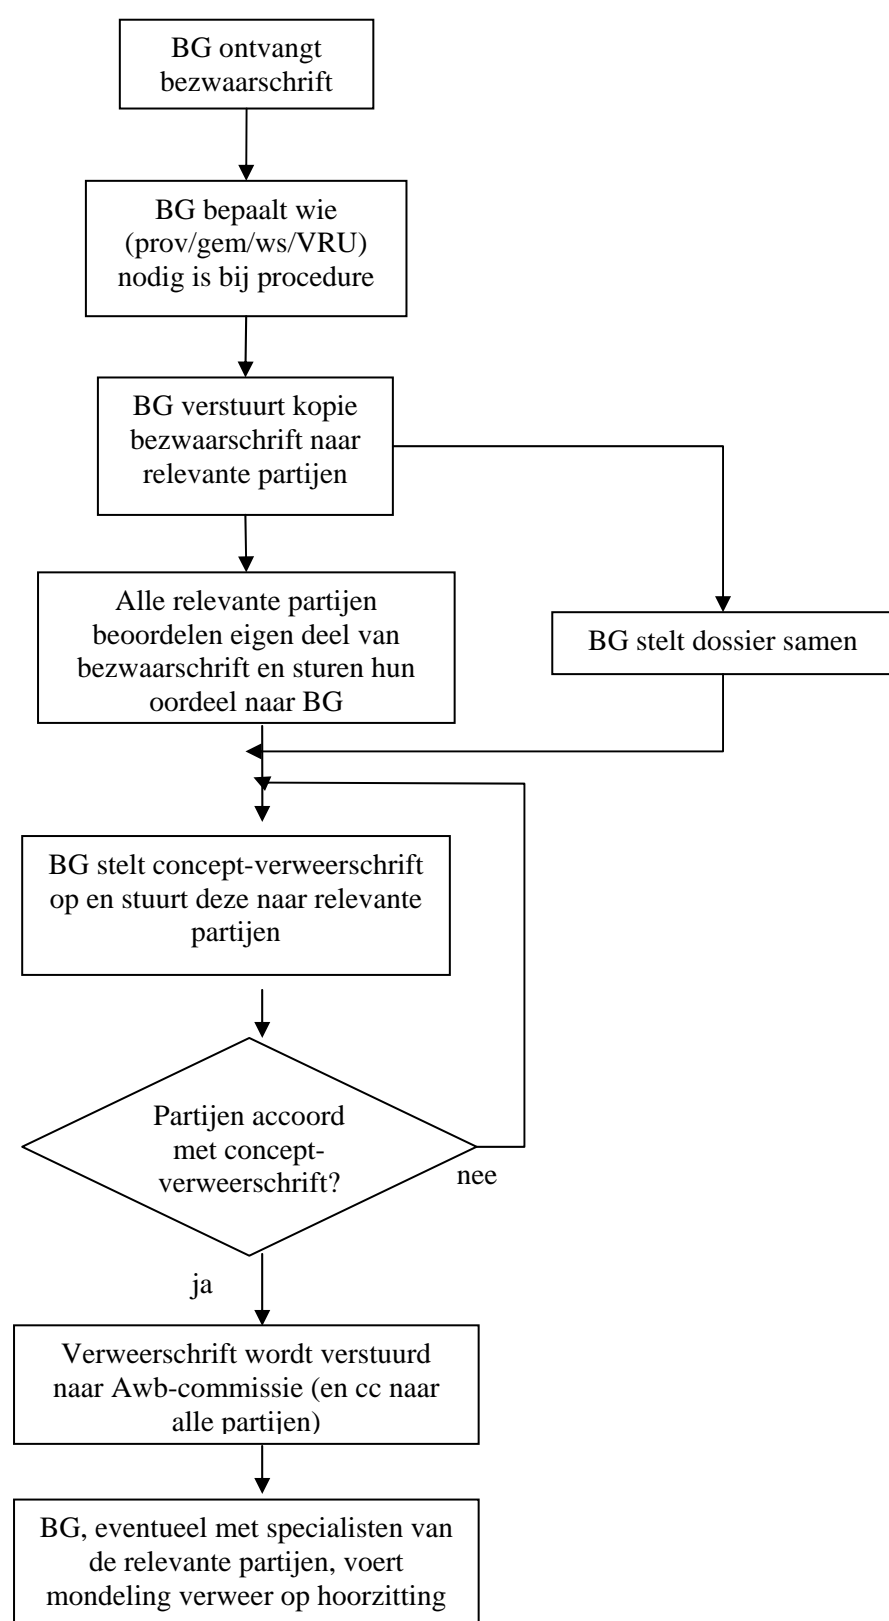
BG ontvangt bezwaarschrift

BG bepaalt wie (prov/gem/ws/VRU) nodig is bij procedure

BG verstuurt kopie bezwaarschrift naar relevante partijen

Alle relevante partijen beoordelen eigen deel van bezwaarschrift en sturen hun oordeel naar BG

BG stelt dossier samen

BG stelt concept-verweerschrift op en stuurt deze naar relevante partijen

Partijen accoord met concept-verweerschrift?

nee

ja

Verweerschrift wordt verstuurd naar Awb-commissie (en cc naar alle partijen)

BG, eventueel met specialisten van de relevante partijen, voert mondeling verweer op hoorzitting